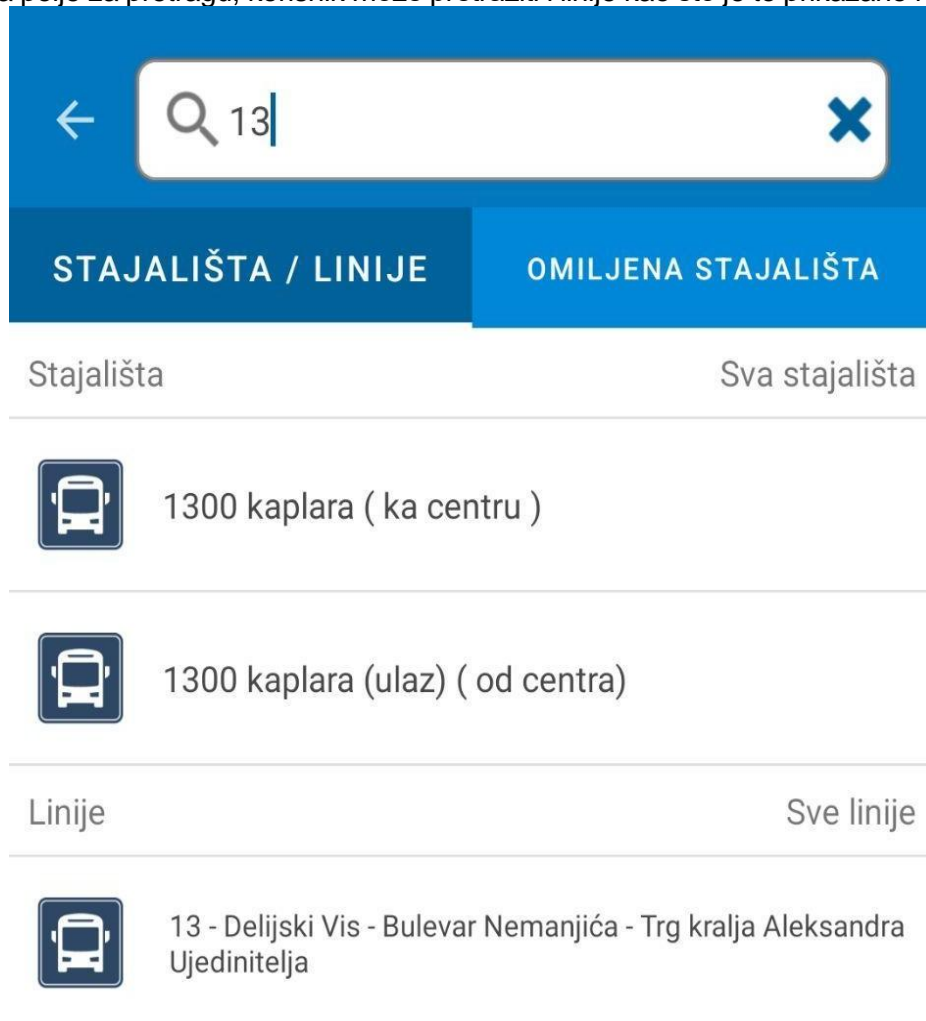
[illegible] polje za pretragu, korisnik može pretražiti linije kao što je to prikazano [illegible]

13

STAJALIŠTA / LINIJE

OMILJENA STAJALIŠTA

Stajališta

Sva stajališta

1300 kaplara ( ka centru )

1300 kaplara (ulaz) ( od centra)

Linije

Sve linije

13 - Delijski Vis - Bulevar Nemanjića - Trg kralja Aleksandra Ujedinitelja